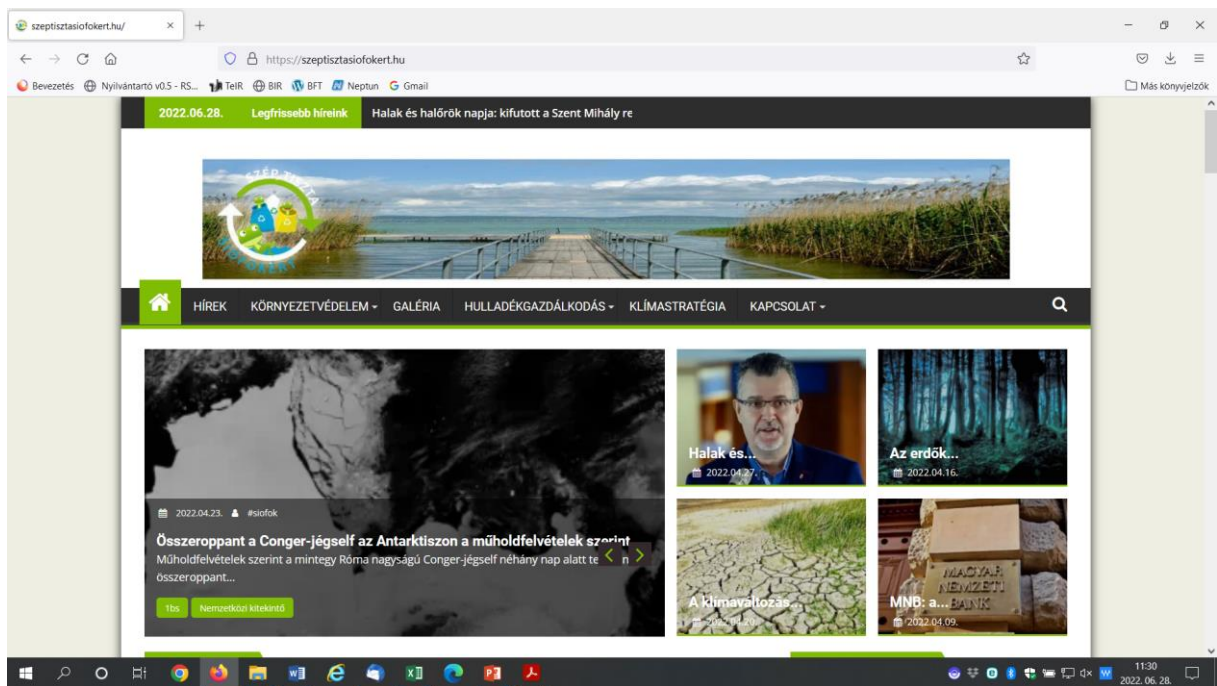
szeptisztasiofokert.hu/ × +

https://szeptisztasiofokert.hu

Bevezetés Nyilvántartó v0.5 - RS... TeIR BIR BFT Neptun Gmail Más könyvjelzők

2022.06.28. Legfrissebb híreink Halak és halőrök napja: kifutott a Szent Mihály re

SZÉP TISZTA SIÓFOKERT

HÍREK KÖRNYEZETVÉDELEM GALÉRIA HULLADÉKGAZDÁLKODÁS KLÍMASTRATÉGIA KAPCSOLAT

2022.04.23. #siofok

Összeroppant a Conger-jégself az Antarktiszon a műholdfelvételek szerint

Műholdfelvételek szerint a mintegy Róma nagyságú Conger-jégself néhány nap alatt te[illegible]n összeroppant...

1bs Nemzetközi kitekintő

Halak és...
2022.04.27.

Az erdők...
2022.04.16.

A klímaváltozás...
2022.04.2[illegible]

MNB: a...
2022.04.09.

MAGYAR NEMZETI BANK

11:30
2022. 06. 28.